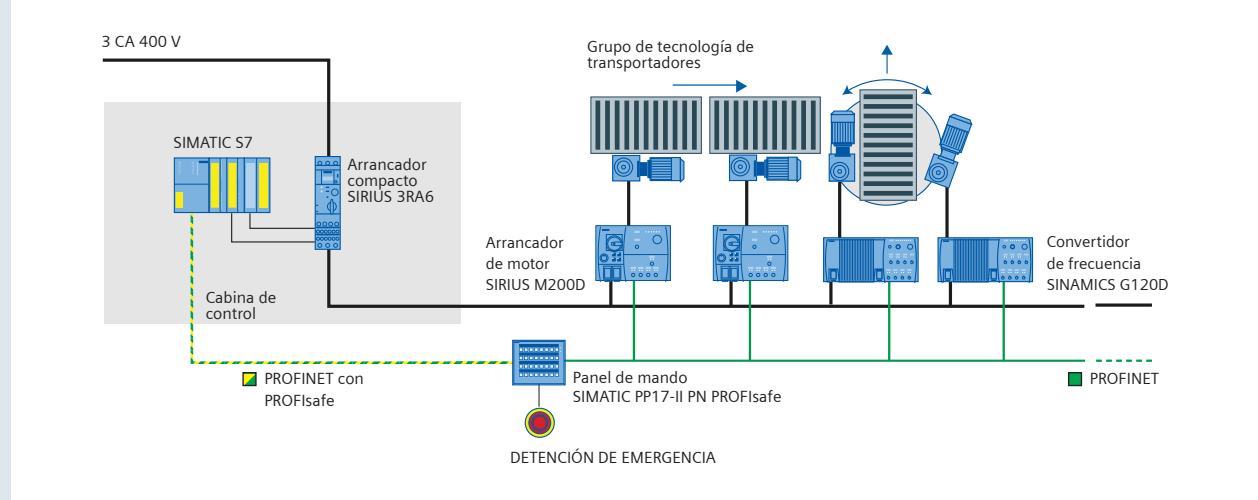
3 CA 400 V

Grupo de tecnología de transportadores

SIMATIC S7

Arrancador compacto SIRIUS 3RA6

Arrancador de motor SIRIUS M200D

Convertidor de frecuencia SINAMICS G120D

Cabina de control

PROFINET con PROFIsafe

Panel de mando SIMATIC PP17-II PN PROFIsafe

PROFINET

DETENCIÓN DE EMERGENCIA